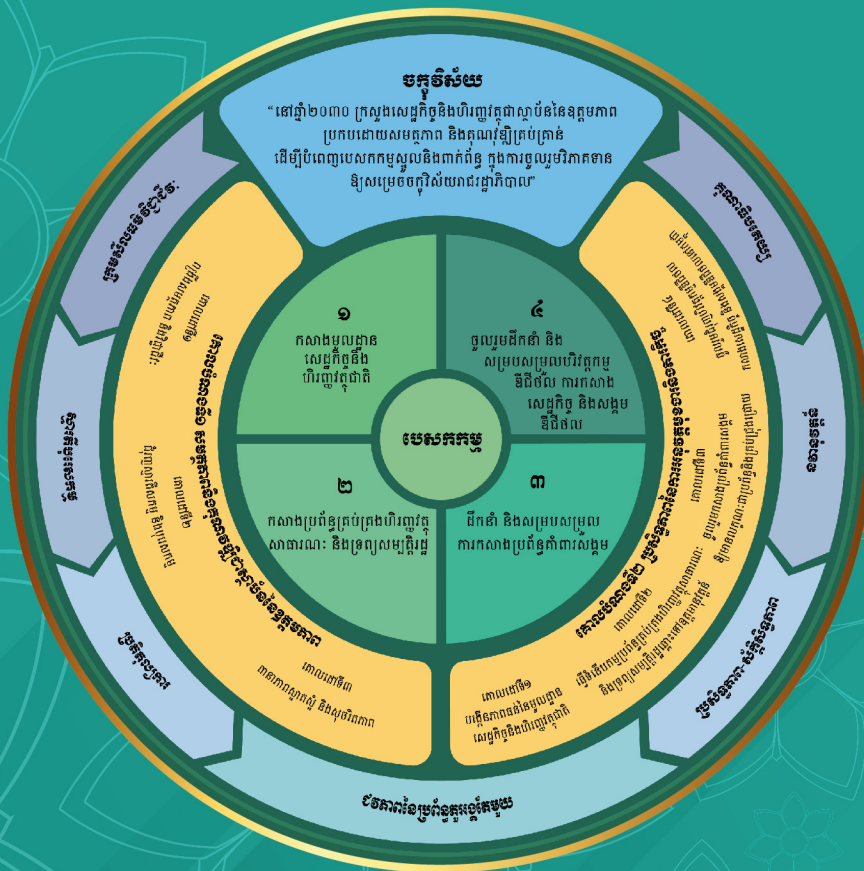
ចក្ខុវិស័យ

"នៅឆ្នាំ២០៣០ ក្រសួងសេដ្ឋកិច្ចនិងហិរញ្ញវត្ថុជាស្ថាប័ននៃឧត្តមភាព ប្រកបដោយសមត្ថភាព និងគុណវុឌ្ឍិគ្រប់គ្រាន់ ដើម្បីបំពេញបេសកកម្មស្នូលនិងពាក់ព័ន្ធ ក្នុងការចូលរួមវិភាគទាន ឱ្យសម្រេចចក្ខុវិស័យរាជរដ្ឋាភិបាល"

បេសកកម្ម

១
កសាងមូលដ្ឋានសេដ្ឋកិច្ចនិងហិរញ្ញវត្ថុជាតិ

២
កសាងប្រព័ន្ធគ្រប់គ្រងហិរញ្ញវត្ថុសាធារណៈ និងទ្រព្យសម្បត្តិរដ្ឋ

៣
ដឹកនាំ និងសម្របសម្រួលការកសាងប្រព័ន្ធគាំពារសង្គម

៤
ចូលរួមដឹកនាំ និងសម្របសម្រួលហិរញ្ញប្បទានអភិវឌ្ឍន៍ ការកសាងសេដ្ឋកិច្ច និងសង្គមឌីជីថល

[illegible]

គោលដៅទី១
បង្កើតភាពធន់នៃមូលដ្ឋានសេដ្ឋកិច្ចនិងហិរញ្ញវត្ថុជាតិ

គោលដៅទី២
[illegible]

គោលដៅទី៣
ពង្រឹងភាពអង់អាចនិងសុចរិតភាព

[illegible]

គុណតម្លៃ

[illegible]

វប្បធម៌នៃប្រព័ន្ធគ្រប់គ្រងតែមួយ